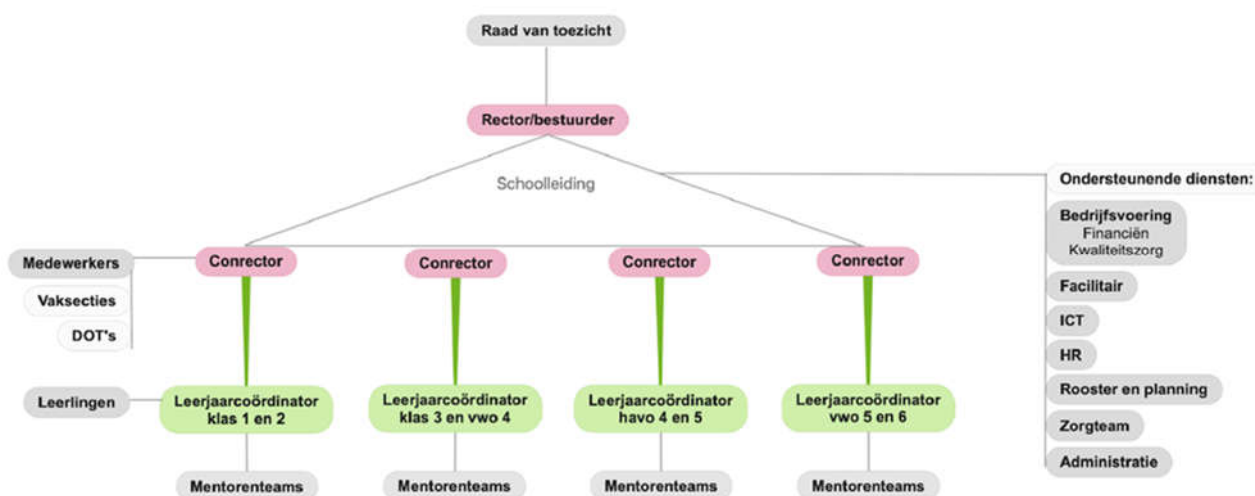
Raad van toezicht

Rector/bestuurder

Schoolleiding

Medewerkers

Vaksecties

DOT's

Conrector

Conrector

Conrector

Conrector

Leerlingen

Leerjaarcoördinator klas 1 en 2

Leerjaarcoördinator klas 3 en vwo 4

Leerjaarcoördinator havo 4 en 5

Leerjaarcoördinator vwo 5 en 6

Mentorenteams

Mentorenteams

Mentorenteams

Mentorenteams

Ondersteunende diensten:

Bedrijfsvoering
Financiën
Kwaliteitszorg

Facilitair

ICT

HR

Rooster en planning

Zorgteam

Administratie